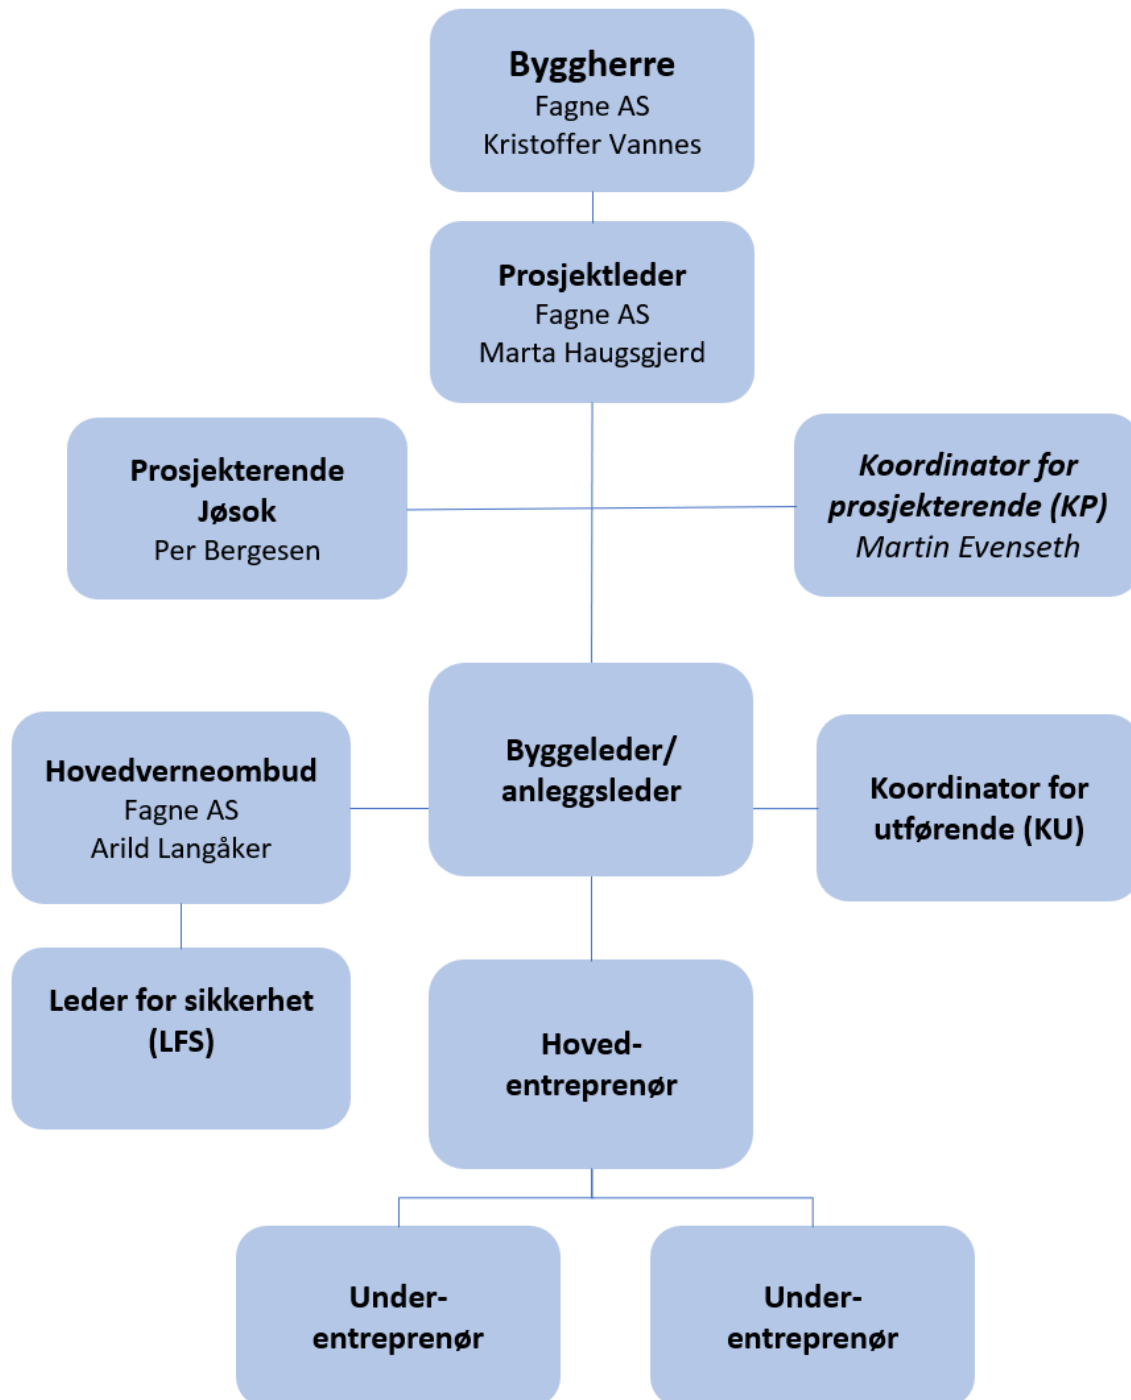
Byggherre
Fagne AS
Kristoffer Vannes

Prosjektleder
Fagne AS
Marta Haugsgjerd

Prosjekterende
Jøsok
Per Bergesen

Koordinator for prosjekterende (KP)
Martin Evenseth

Hovedverneombud
Fagne AS
Arild Langåker

Byggeleder/ anleggsleder

Koordinator for utførende (KU)

Leder for sikkerhet (LFS)

Hoved-entreprenør

Under-entreprenør

Under-entreprenør